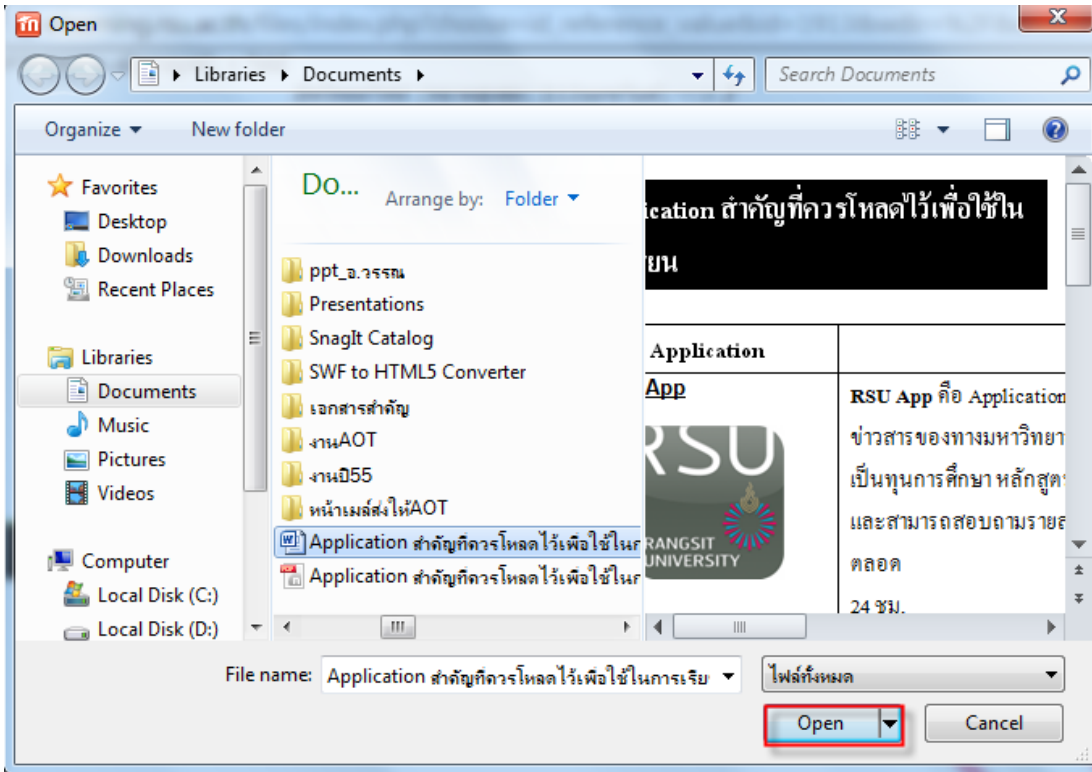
Open

Libraries ▸ Documents ▸

Search Documents

Organize ▾ New folder

Favorites
Desktop
Downloads
Recent Places

Libraries
Documents
Music
Pictures
Videos

Computer
Local Disk (C:)
Local Disk (D:)

Do...

Arrange by: Folder ▾

ppt_อ.วรรณ
Presentations
SnagIt Catalog
SWF to HTML5 Converter
เอกสารสำคัญ
งานAOT
งานปี55
หน้าเมล์ส่งให้AOT
Application สำคัญที่ควรโหลดไว้เพื่อใช้ในก
Application สำคัญที่ควรโหลดไว้เพื่อใช้ในก

ication สำคัญที่ควรโหลดไว้เพื่อใช้ใน
ยน

| Application | |
|---|---|
| App | RSU App คือ Application ข่าวสารของทางมหาวิทยา เป็นทุนการศึกษา หลักสูต และสามารถสอบถามรายล ตลอด 24 ชม. |

RSU
RANGSIT UNIVERSITY

File name: Application สำคัญที่ควรโหลดไว้เพื่อใช้ในการเรีย

ไฟล์ทั้งหมด

Open

Cancel